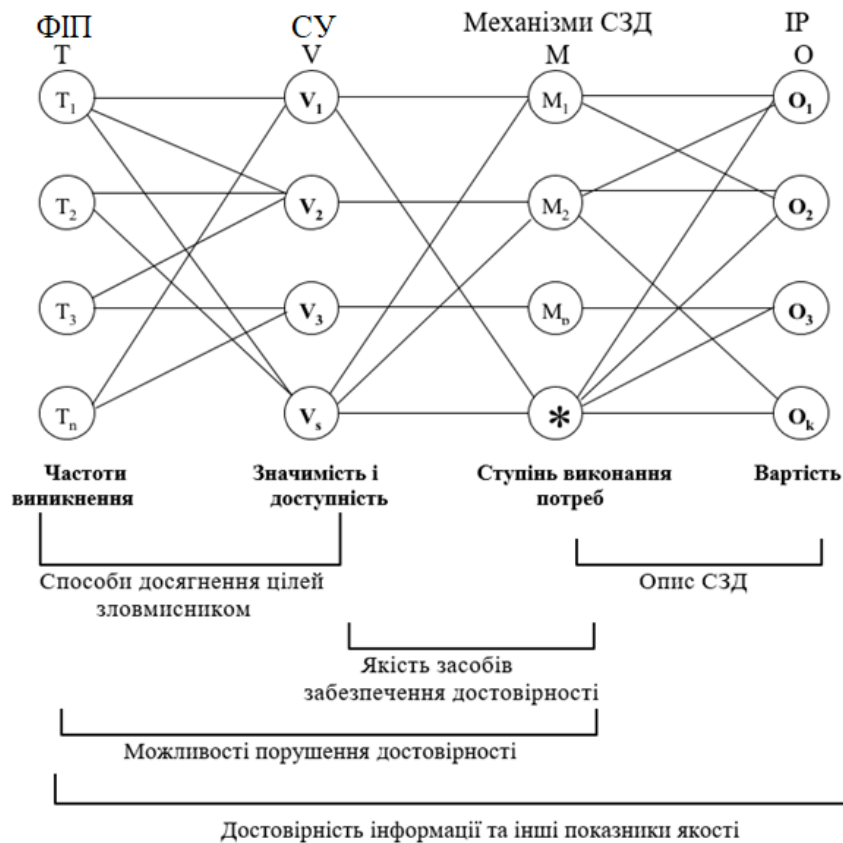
ФІП
T

СУ
V

Механізми СЗД
M

ІР
O

$T_1$ $T_2$ $T_3$ $T_n$

$V_1$ $V_2$ $V_3$ $V_s$

$M_1$ $M_2$ $M_p$ *

$O_1$ $O_2$ $O_3$ $O_k$

Частоти виникнення

Значимість і доступність

Ступінь виконання потреб

Вартість

Способи досягнення цілей зловмисником

Опис СЗД

Якість засобів забезпечення достовірності

Можливості порушення достовірності

Достовірність інформації та інші показники якості